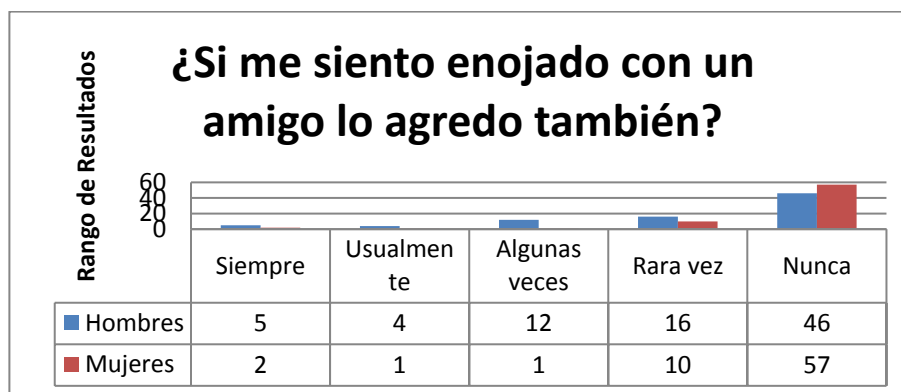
¿Si me siento enojado con un amigo lo agredo también?

Rango de Resultados

60
40
20
0

|  | Siempre | Usualmente | Algunas veces | Rara vez | Nunca |
|---|---|---|---|---|---|
| Hombres | 5 | 4 | 12 | 16 | 46 |
| Mujeres | 2 | 1 | 1 | 10 | 57 |